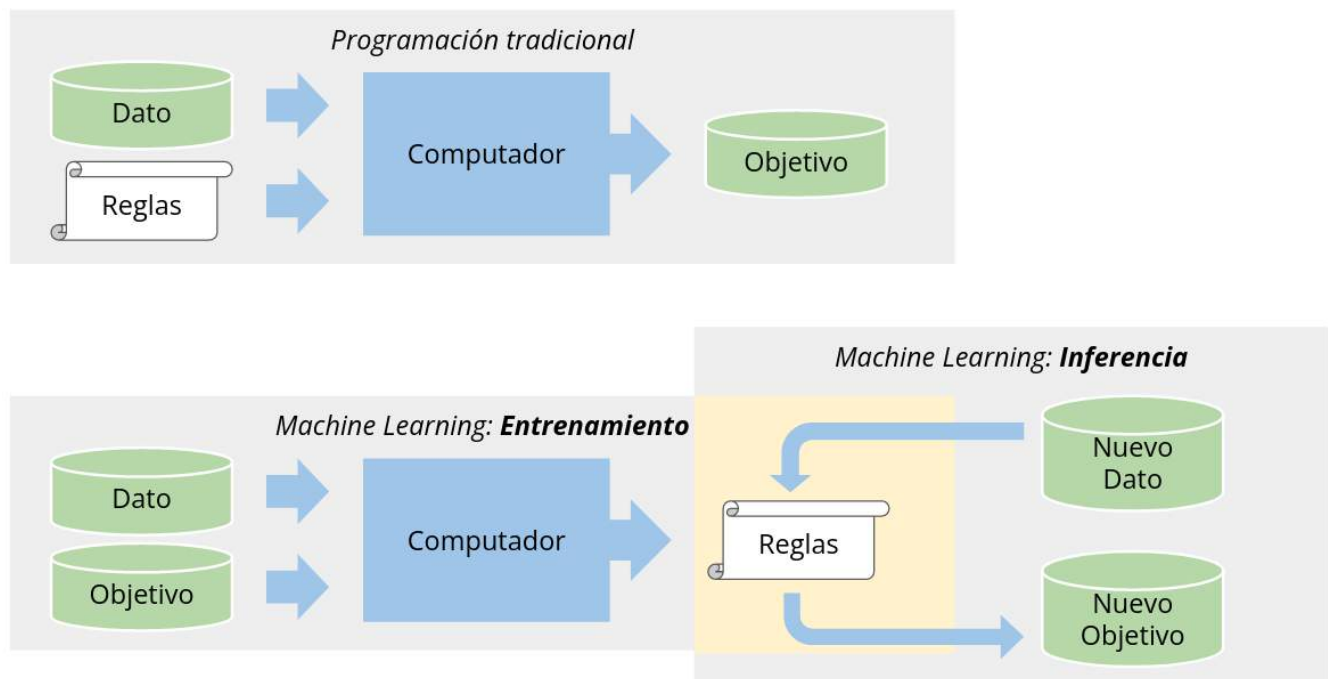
*Programación tradicional*

Dato

Reglas

Computador

Objetivo

*Machine Learning:* ***Inferencia***

*Machine Learning:* ***Entrenamiento***

Dato

Objetivo

Computador

Reglas

Nuevo Dato

Nuevo Objetivo